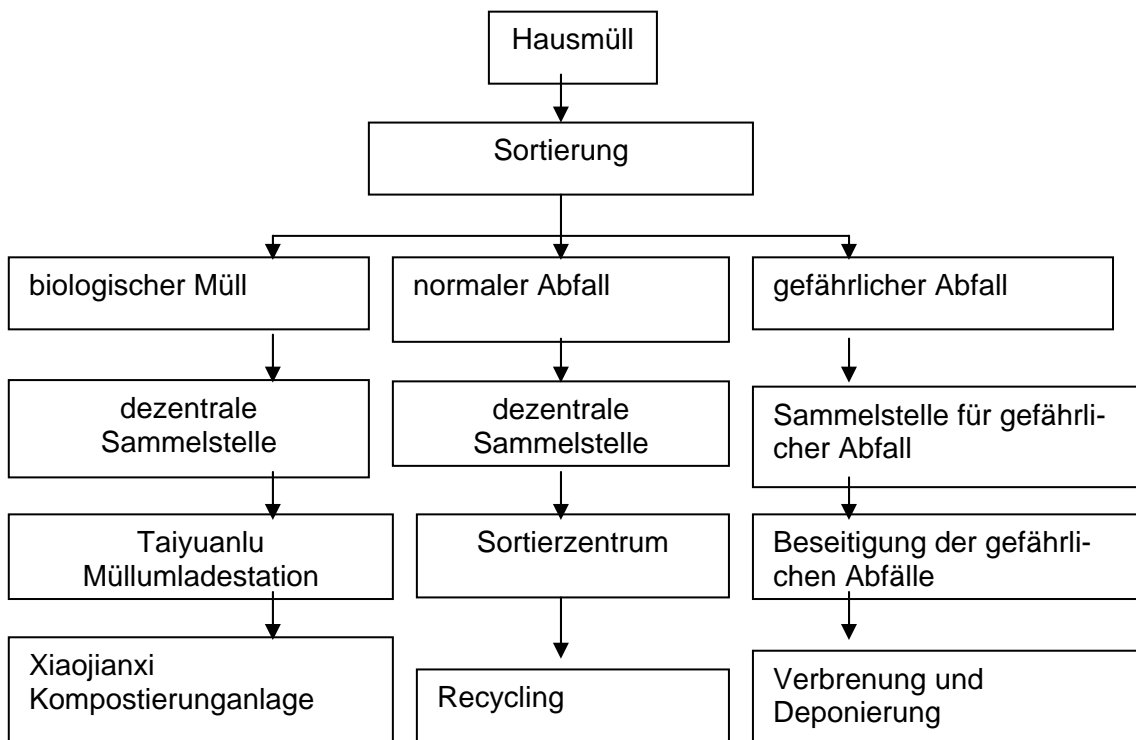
Hausmüll

Sortierung

biologischer Müll

dezentrale Sammelstelle

Taiyuanlu Müllumladestation

Xiaojianxi Kompostierunganlage

normaler Abfall

dezentrale Sammelstelle

Sortierzentrum

Recycling

gefährlicher Abfall

Sammelstelle für gefährlicher Abfall

Beseitigung der gefährlichen Abfälle

Verbrenung und Deponierung